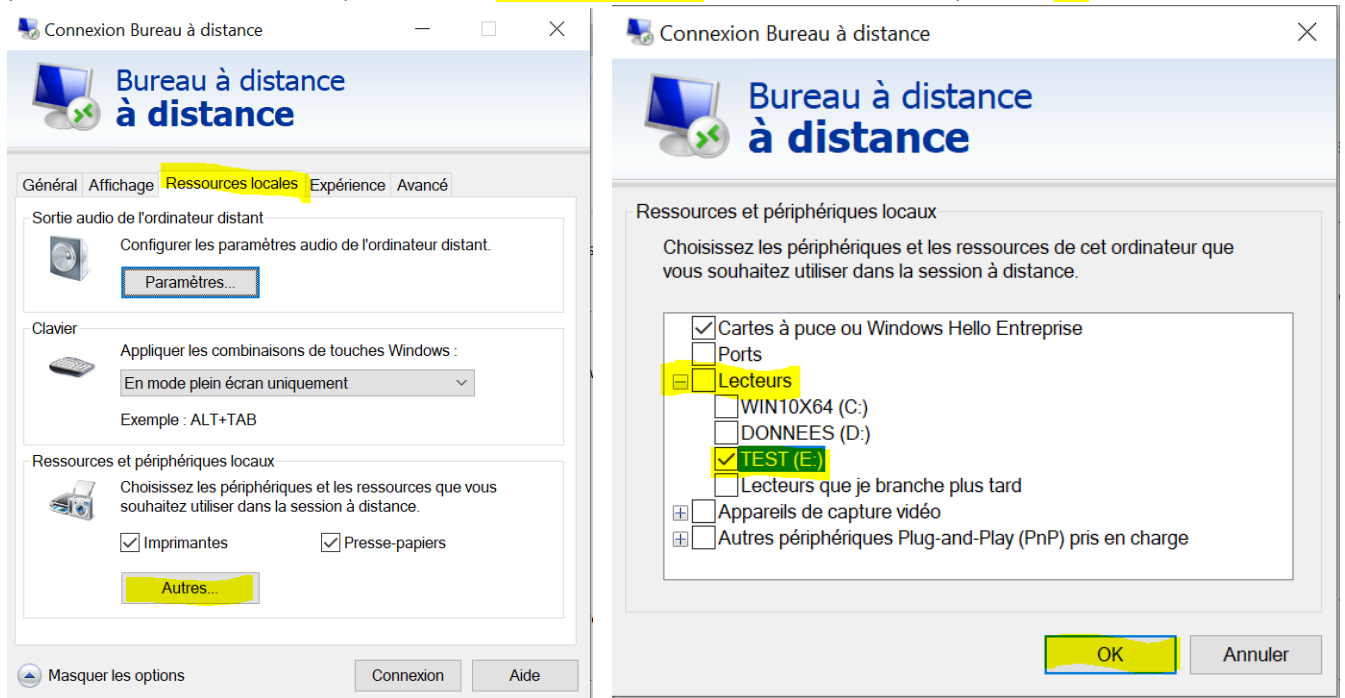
Connexion Bureau à distance

Bureau à distance
à distance

Général | Affichage | Ressources locales | Expérience | Avancé

Sortie audio de l'ordinateur distant

Configurer les paramètres audio de l'ordinateur distant.

Paramètres...

Clavier

Appliquer les combinaisons de touches Windows :

En mode plein écran uniquement

Exemple : ALT+TAB

Ressources et périphériques locaux

Choisissez les périphériques et les ressources que vous souhaitez utiliser dans la session à distance.

☑ Imprimantes ☑ Presse-papiers

Autres...

Masquer les options

Connexion Aide

Connexion Bureau à distance

Bureau à distance
à distance

Ressources et périphériques locaux

Choisissez les périphériques et les ressources de cet ordinateur que vous souhaitez utiliser dans la session à distance.

☑ Cartes à puce ou Windows Hello Entreprise
☐ Ports
☐ Lecteurs
☐ WIN10X64 (C:)
☐ DONNEES (D:)
☑ TEST (E:)
☐ Lecteurs que je branche plus tard
☐ Appareils de capture vidéo
☐ Autres périphériques Plug-and-Play (PnP) pris en charge

OK Annuler